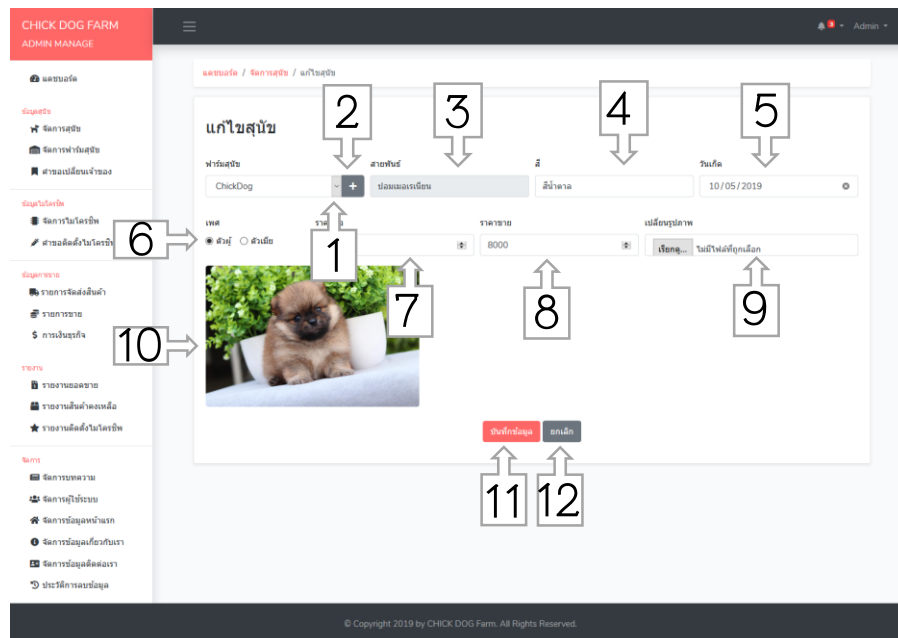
CHICK DOG FARM
ADMIN MANAGE

3 Admin

แดชบอร์ด

ข้อมูลสุนัข
จัดการสุนัข
จัดการฟาร์มสุนัข
ตำขอเปลี่ยนเจ้าของ

ข้อมูลไมโครชิพ
จัดการไมโครชิพ
ตำขอติดตั้งไมโครชิพ

ข้อมูลการขาย
รายการจัดส่งสินค้า
รายการขาย
การเงินธุรกิจ

รายงาน
รายงานยอดขาย
รายงานสินค้าคงเหลือ
รายงานติดตั้งไมโครชิพ

จัดการ
จัดการบทความ
จัดการผู้ใช้ระบบ
จัดการข้อมูลหน้าแรก
จัดการข้อมูลเกี่ยวกับเรา
จัดการข้อมูลติดต่อเรา
ประวัติการลบข้อมูล

แดชบอร์ด / จัดการสุนัข / แก้ไขสุนัข

แก้ไขสุนัข

ฟาร์มสุนัข
ChickDog +

สายพันธุ์
ปอมเมอเรเนียน

สี
สีน้ำตาล

วันเกิด
10/05/2019

เพศ
ตัวผู้ ตัวเมีย

ราคา

ราคาขาย
8000

เปลี่ยนรูปภาพ
เรียกดู... ไม่มีไฟล์ที่ถูกเลือก

บันทึกข้อมูล ยกเลิก

1 2 3 4 5 6 7 8 9 10 11 12

© Copyright 2019 by CHICK DOG Farm. All Rights Reserved.